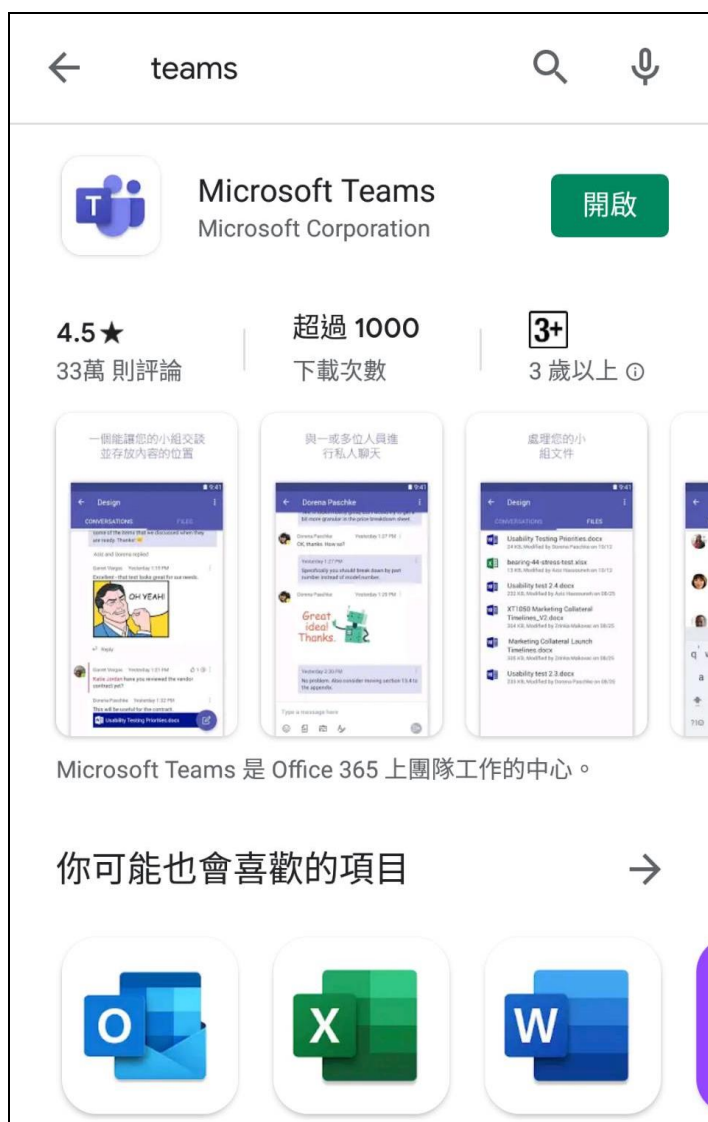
teams

Microsoft Teams
Microsoft Corporation
開啟

4.5★
33萬 則評論

超過 1000
下載次數

3+
3 歲以上 ⓘ

一個能讓您的小組交談並存放內容的位置

Design
CONVERSATIONS FILES
OH YEAH!
Usability Testing Priorities.docx

與一或多位人員進行私人聊天

Dorena Paschke
Great idea! Thanks.
Type a message here

處理您的小組文件

Design
CONVERSATIONS FILES
Usability Testing Priorities.docx
bearing-44-stress-test.xlsx
Usability test 2.4.docx
XT1050 Marketing Collateral Timelines_V2.docx
Marketing Collateral Launch Timelines.docx
Usability test 2.3.docx

Microsoft Teams 是 Office 365 上團隊工作的中心。

你可能也會喜歡的項目